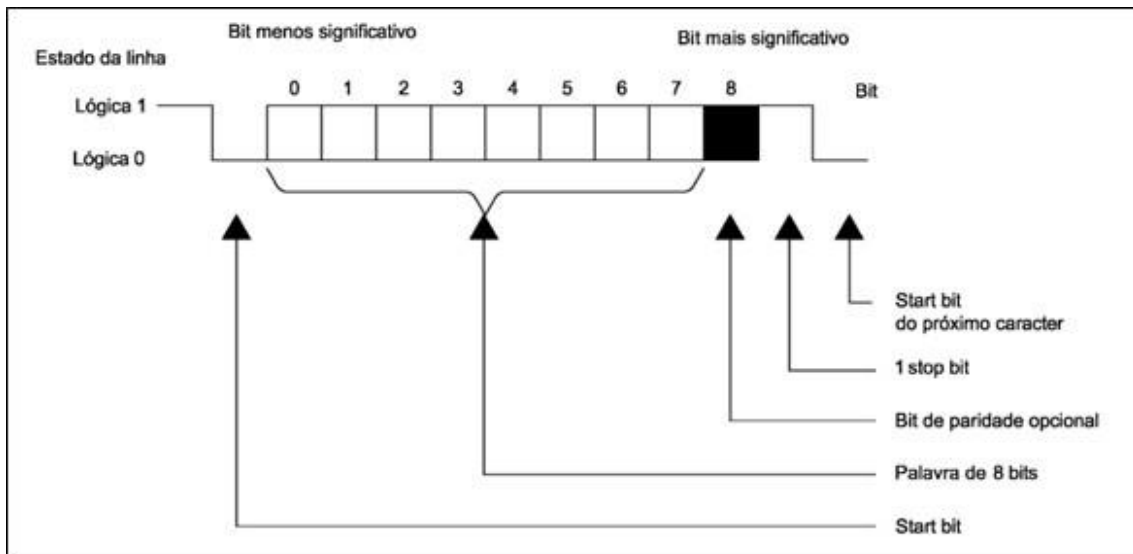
Bit menos significativo

Bit mais significativo

Estado da linha

Lógica 1

Lógica 0

0 1 2 3 4 5 6 7 8

Bit

Start bit do próximo caracter

1 stop bit

Bit de paridade opcional

Palavra de 8 bits

Start bit